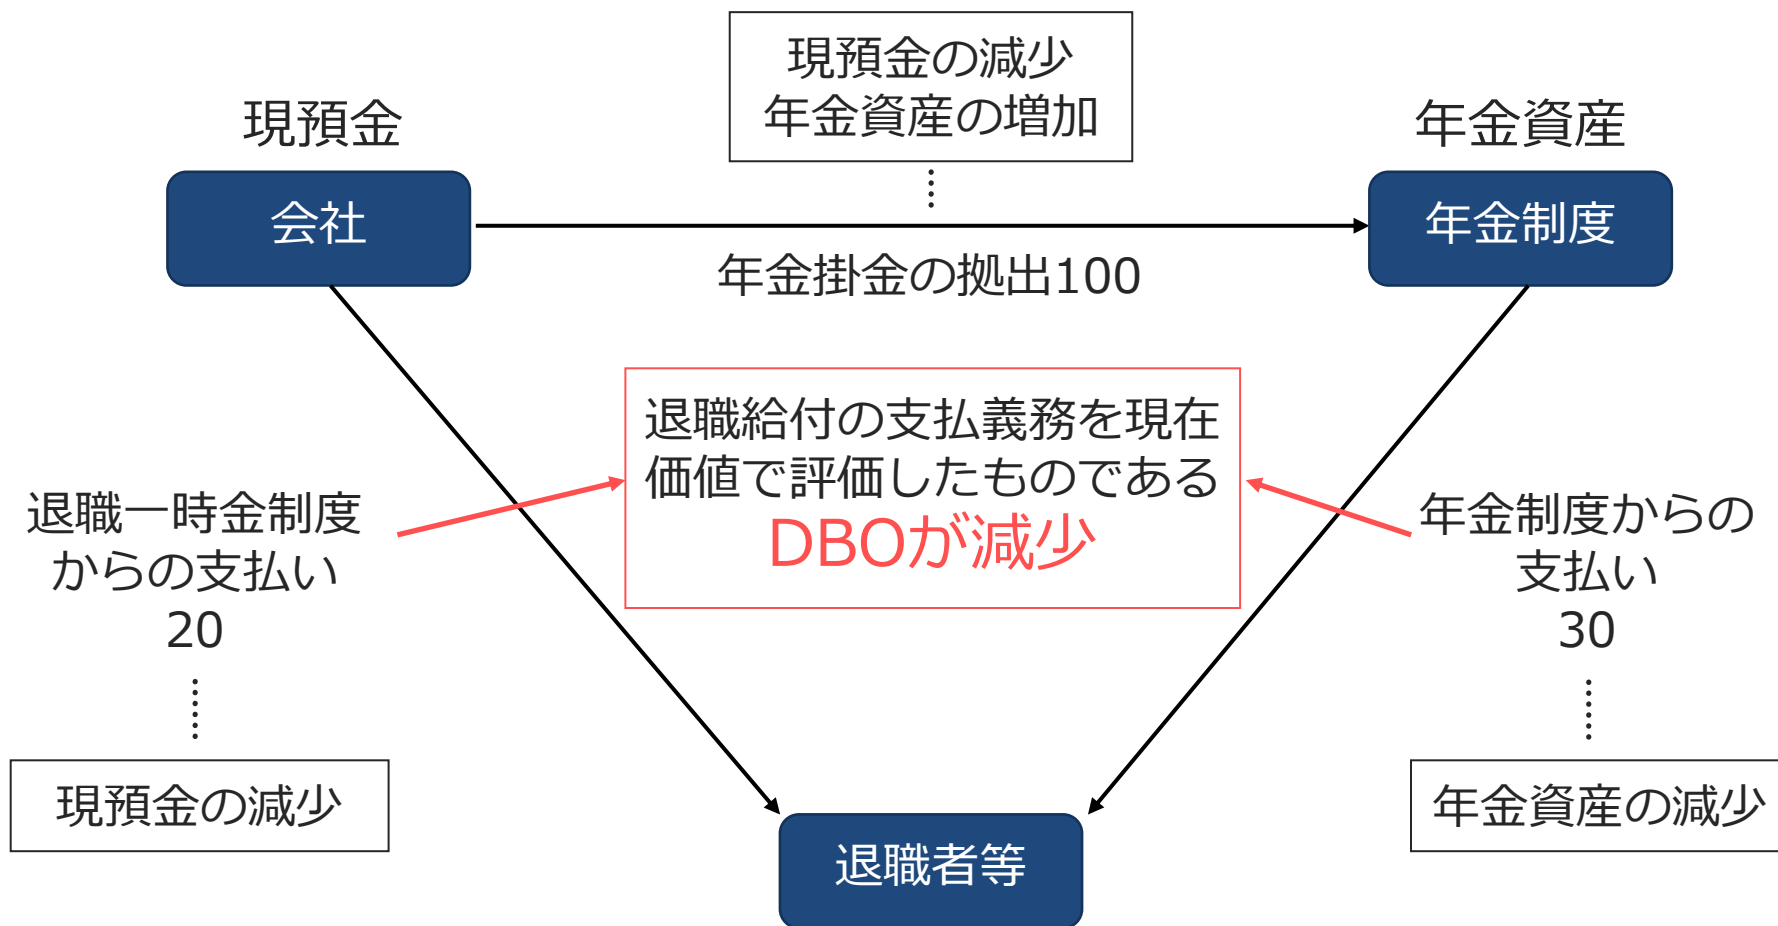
現預金の減少
年金資産の増加

現預金

年金資産

会社

年金制度

年金掛金の拠出100

退職給付の支払義務を現在価値で評価したものである
DBOが減少

退職一時金制度からの支払い
20

年金制度からの支払い
30

現預金の減少

年金資産の減少

退職者等